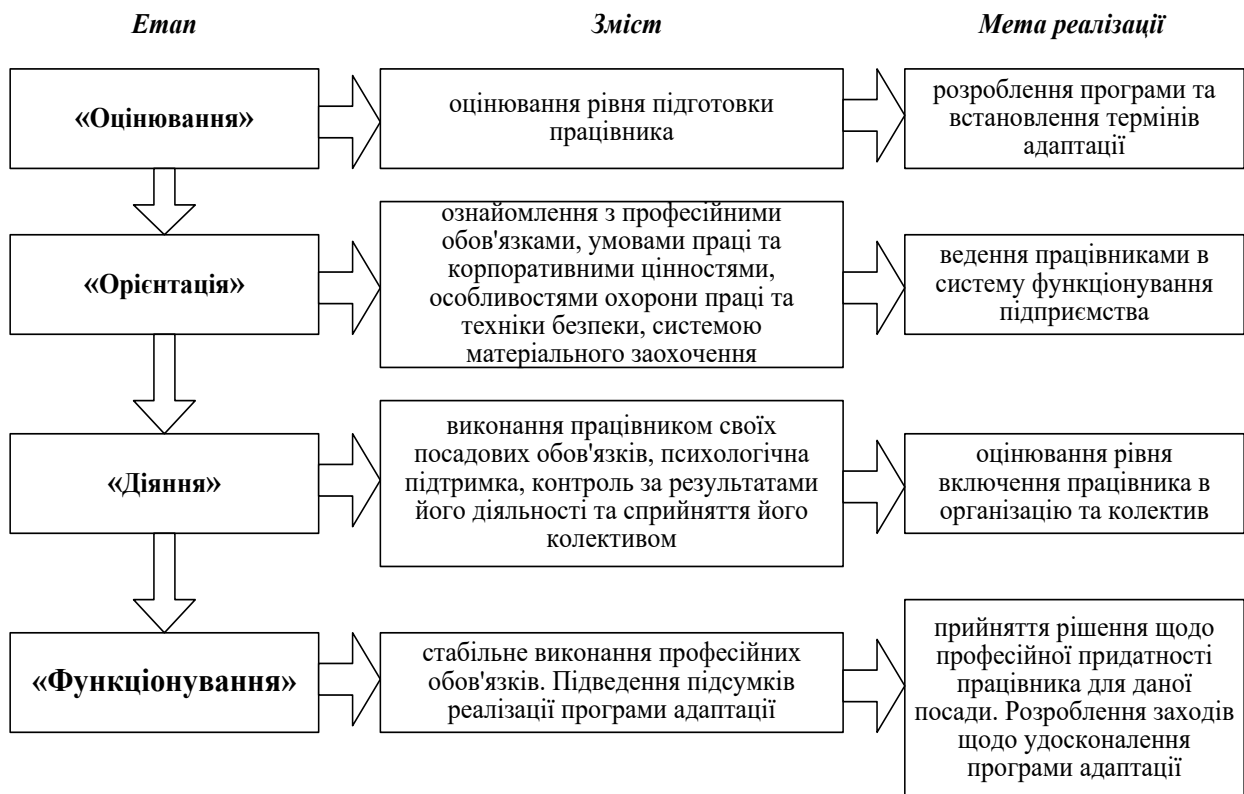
Етап

Зміст

Мета реалізації

«Оцінювання»

оцінювання рівня підготовки працівника

розроблення програми та встановлення термінів адаптації

«Орієнтація»

ознайомлення з професійними обов'язками, умовами праці та корпоративними цінностями, особливостями охорони праці та техніки безпеки, системою матеріального заохочення

ведення працівниками в систему функціонування підприємства

«Діяння»

виконання працівником своїх посадових обов'язків, психологічна підтримка, контроль за результатами його діяльності та сприйняття його колективом

оцінювання рівня включення працівника в організацію та колектив

«Функціонування»

стабільне виконання професійних обов'язків. Підведення підсумків реалізації програми адаптації

прийняття рішення щодо професійної придатності працівника для даної посади. Розроблення заходів щодо удосконалення програми адаптації